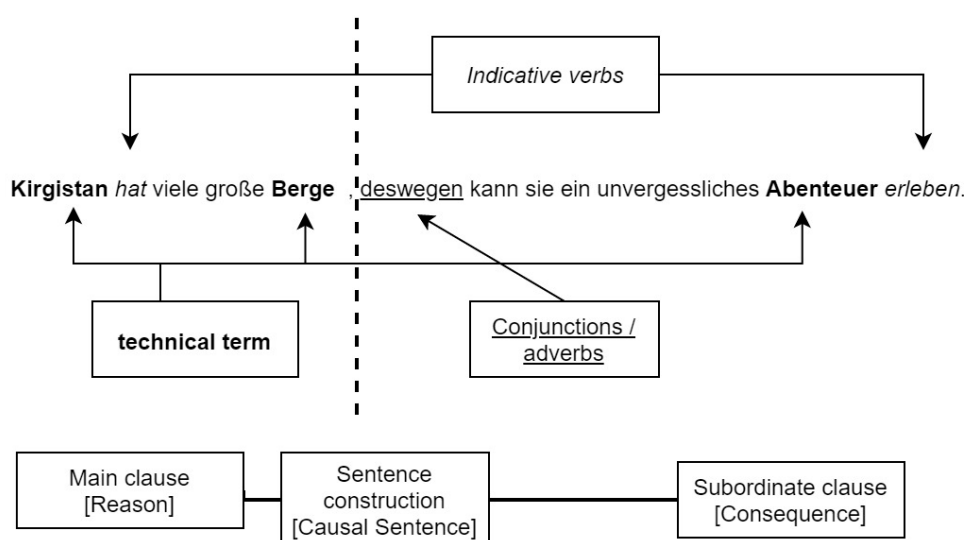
*Indicative verbs*

**Kirgistan** *hat* viele große **Berge** , deswegen kann sie ein unvergessliches **Abenteuer** *erleben*.

**technical term**

Conjunctions / adverbs

Main clause [Reason]

Sentence construction [Causal Sentence]

Subordinate clause [Consequence]